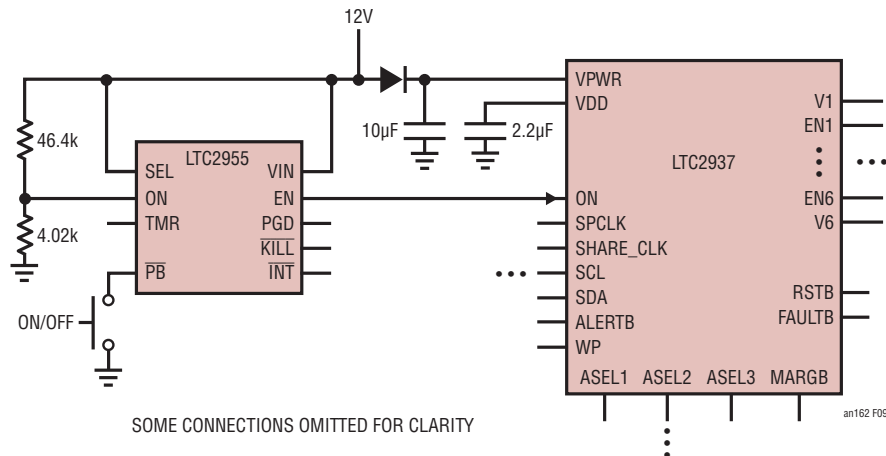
12V

46.4k

4.02k

LTC2955

SEL
ON
TMR
$\overline{PB}$

VIN
EN
PGD
$\overline{KILL}$
$\overline{INT}$

ON/OFF

10µF

2.2µF

LTC2937

VPWR
VDD
ON
SPCLK
SHARE_CLK
SCL
SDA
ALERTB
WP

V1
EN1
EN6
V6
RSTB
FAULTB

ASEL1
ASEL2
ASEL3
MARGB

SOME CONNECTIONS OMITTED FOR CLARITY

an162 F09